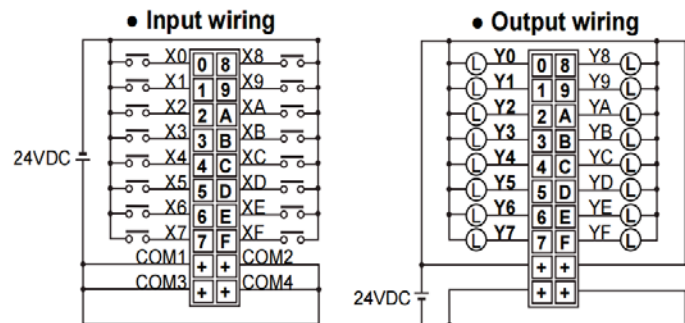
• Input wiring

24VDC

X0 0 8 X8
X1 1 9 X9
X2 2 A XA
X3 3 B XB
X4 4 C XC
X5 5 D XD
X6 6 E XE
X7 7 F XF
COM1 + + COM2
COM3 + + COM4

• Output wiring

L Y0 0 8 Y8 L
L Y1 1 9 Y9 L
L Y2 2 A YA L
L Y3 3 B YB L
L Y4 4 C YC L
L Y5 5 D YD L
L Y6 6 E YE L
L Y7 7 F YF L
+ +
+ +

24VDC